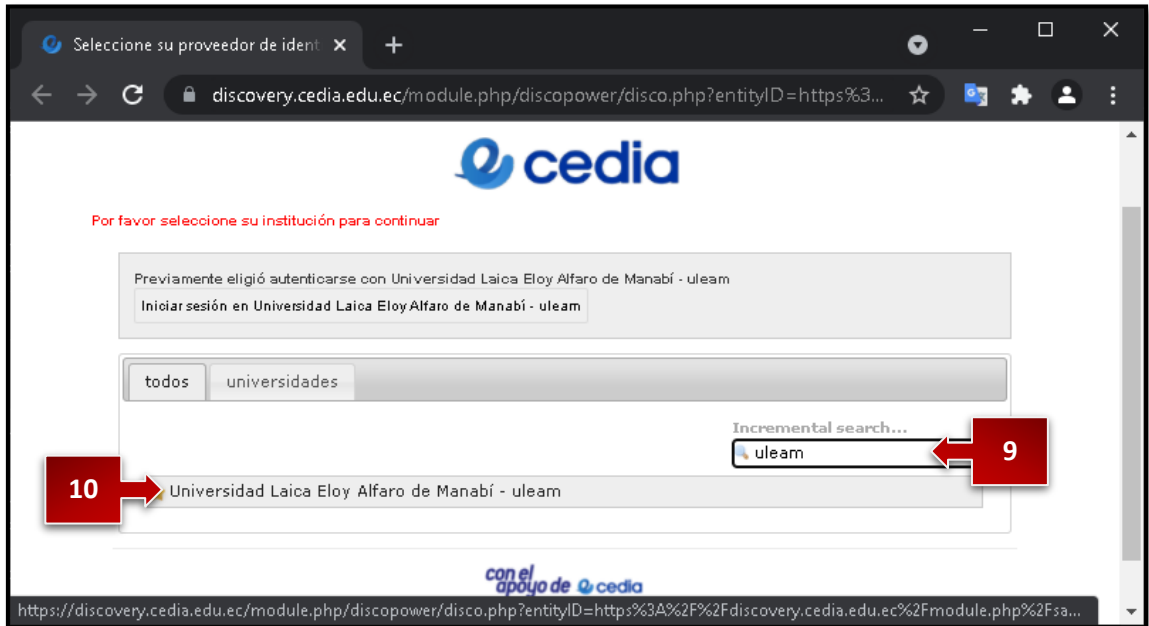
Seleccione su proveedor de ident ×

discovery.cedia.edu.ec/module.php/discopower/disco.php?entityID=https%3...

cedia

Por favor seleccione su institución para continuar

Previamente eligió autenticarse con Universidad Laica Eloy Alfaro de Manabí - uleam

Iniciar sesión en Universidad Laica Eloy Alfaro de Manabí - uleam

todos

universidades

Incremental search...

uleam

9

10

Universidad Laica Eloy Alfaro de Manabí - uleam

con el apoyo de cedia

https://discovery.cedia.edu.ec/module.php/discopower/disco.php?entityID=https%3A%2F%2Fdiscovery.cedia.edu.ec%2Fmodule.php%2Fsa...